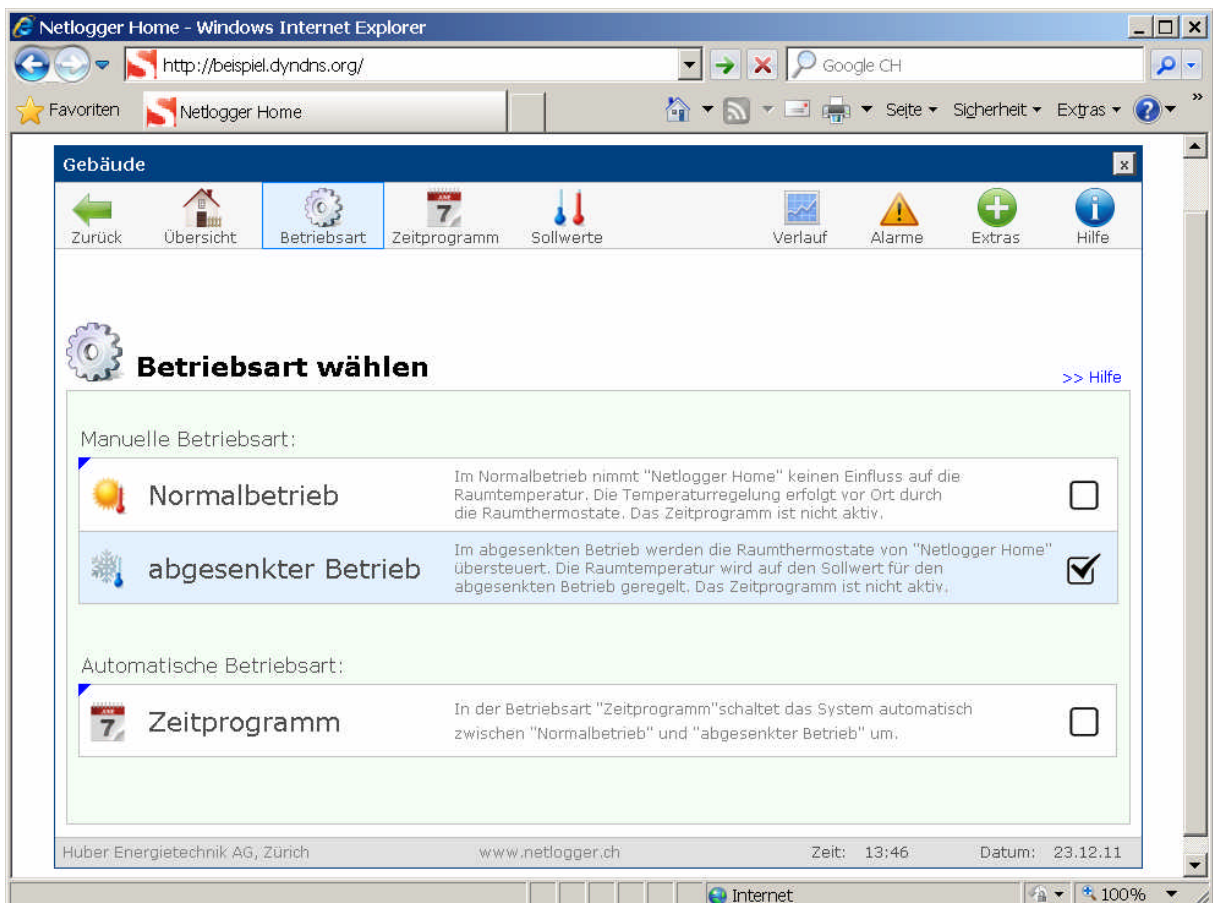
Netlogger Home - Windows Internet Explorer

http://beispiel.dyndns.org/

Google CH

Favoriten

Netlogger Home

Seite ▾ Sicherheit ▾ Extras ▾

Gebäude

Zurück Übersicht Betriebsart Zeitprogramm Sollwerte Verlauf Alarme Extras Hilfe

Betriebsart wählen

>> Hilfe

Manuelle Betriebsart:

Normalbetrieb

Im Normalbetrieb nimmt "Netlogger Home" keinen Einfluss auf die Raumtemperatur. Die Temperaturregelung erfolgt vor Ort durch die Raumthermostate. Das Zeitprogramm ist nicht aktiv.

abgesenkter Betrieb

Im abgesenkten Betrieb werden die Raumthermostate von "Netlogger Home" übersteuert. Die Raumtemperatur wird auf den Sollwert für den abgesenkten Betrieb geregelt. Das Zeitprogramm ist nicht aktiv.

Automatische Betriebsart:

Zeitprogramm

In der Betriebsart "Zeitprogramm"schaltet das System automatisch zwischen "Normalbetrieb" und "abgesenkter Betrieb" um.

Huber Energietechnik AG, Zürich www.netlogger.ch Zeit: 13:46 Datum: 23.12.11

Internet

100%